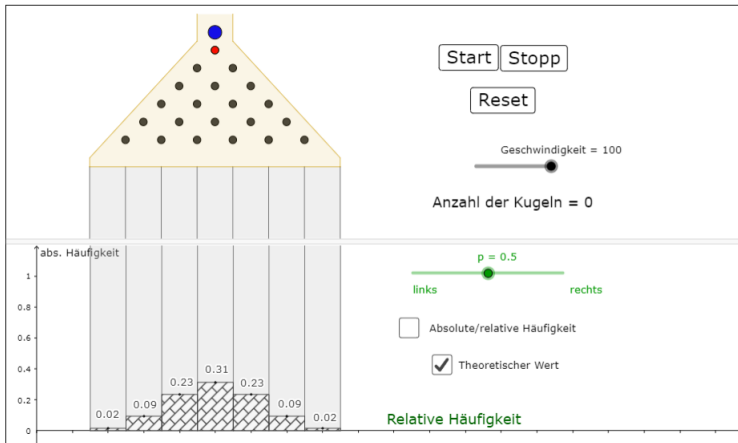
Start Stopp

Reset

Geschwindigkeit = 100

Anzahl der Kugeln = 0

abs. Häufigkeit

1

0.8

0.6

0.4

0.2

0

0.02 0.09 0.23 0.31 0.23 0.09 0.02

p = 0.5

links rechts

Absolute/relative Häufigkeit

Theoretischer Wert

Relative Häufigkeit